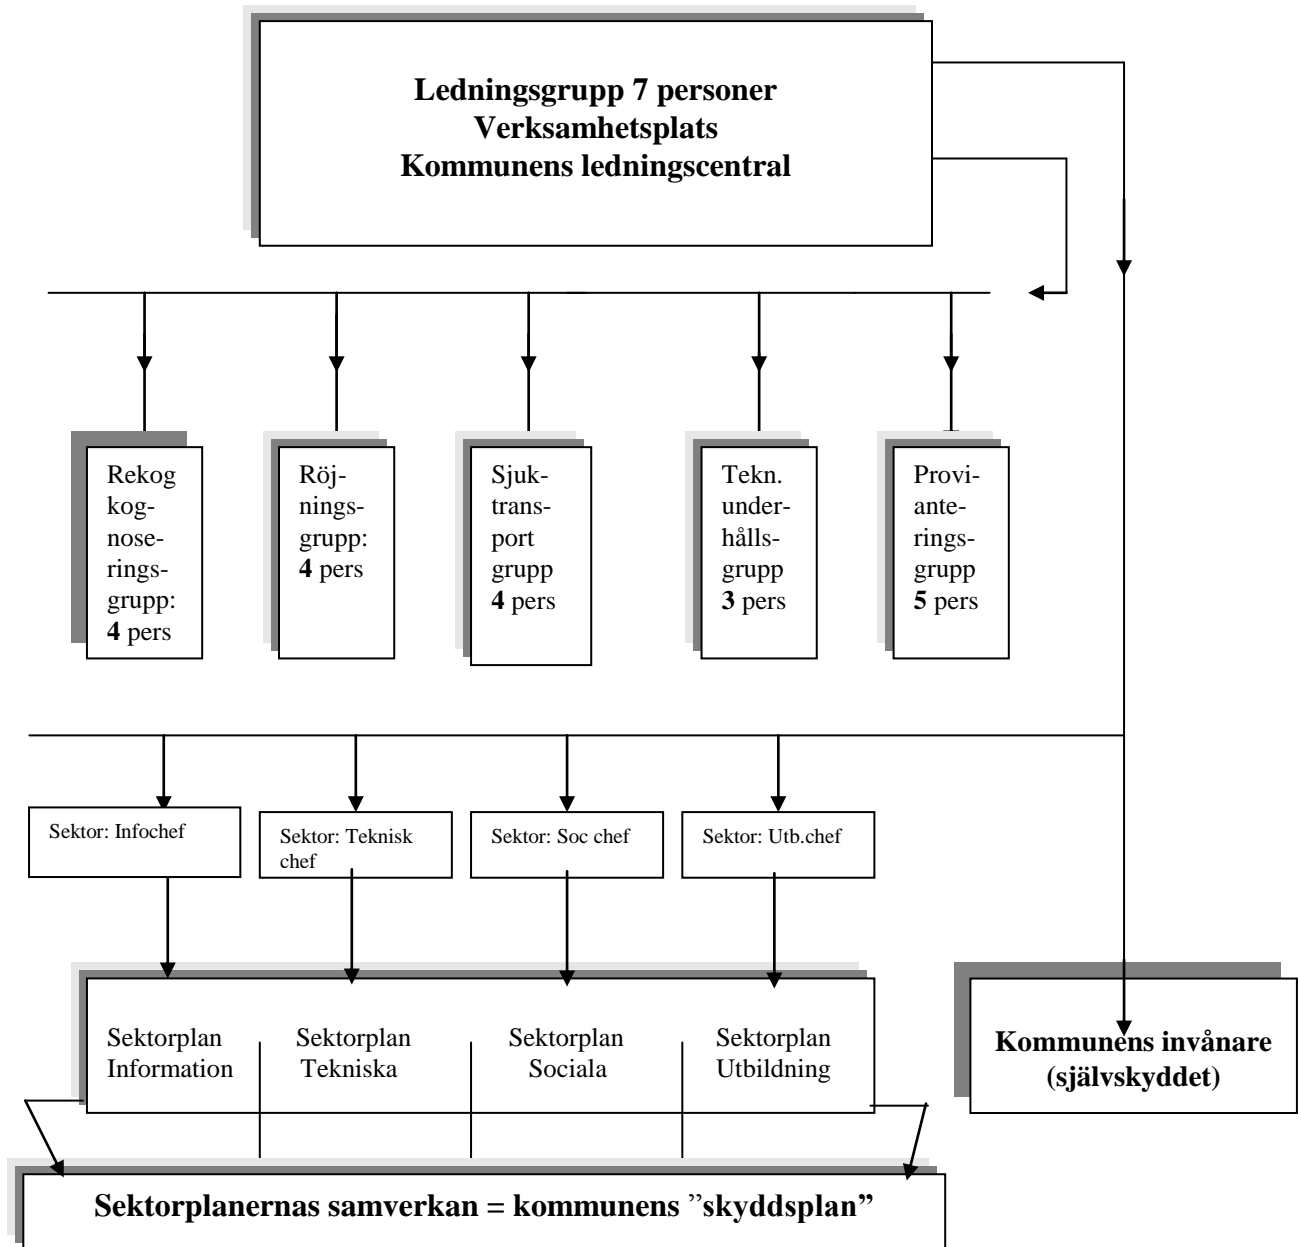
Ledningsgrupp 7 personer
Verksamhetsplats
Kommunens ledningscentral

Rekog kog-nose-rings-grupp: **4** pers

Röj-nings-grupp: **4** pers

Sjuk-trans-port grupp **4** pers

Tekn. under-hålls-grupp **3** pers

Provi-ante-rings-grupp **5** pers

Sektor: Infochef

Sektor: Teknisk chef

Sektor: Soc chef

Sektor: Utb.chef

Sektorplan Information

Sektorplan Tekniska

Sektorplan Sociala

Sektorplan Utbildning

Kommunens invånare (självskyddet)

Sektorplanernas samverkan = kommunens ”skyddsplan”